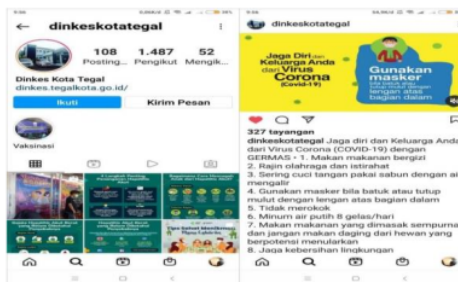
dinkeskotategal

108 Posting... 1.487 Pengikut 52 Mengik...

Dinkes Kota Tegal
dinkes.tegalkota.go.id/

Ikuti
Kirim Pesan

Vaksinasi

dinkeskotategal

Jaga Diri dan Keluarga Anda dari Virus Corona (Covid-19)

Gunakan masker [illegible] lengan atas bagian dalam

327 tayangan
dinkeskotategal Jaga diri dan Keluarga Anda dari Virus Corona (COVID-19) dengan GERMAS - 1. Makan makanan bergizi
2. Rajin olahraga dan istirahat
3. Sering cuci tangan pakai sabun dengan air mengalir
4. Gunakan masker bila batuk atau tutup mulut dengan lengan atas bagian dalam
5. Tidak merokok
6. Minum air putih 8 gelas/hari
7. Makan makanan yang dimasak sempurna dan jangan makan daging dari hewan yang berpotensi menularkan
8. Jaga kebersihan lingkungan